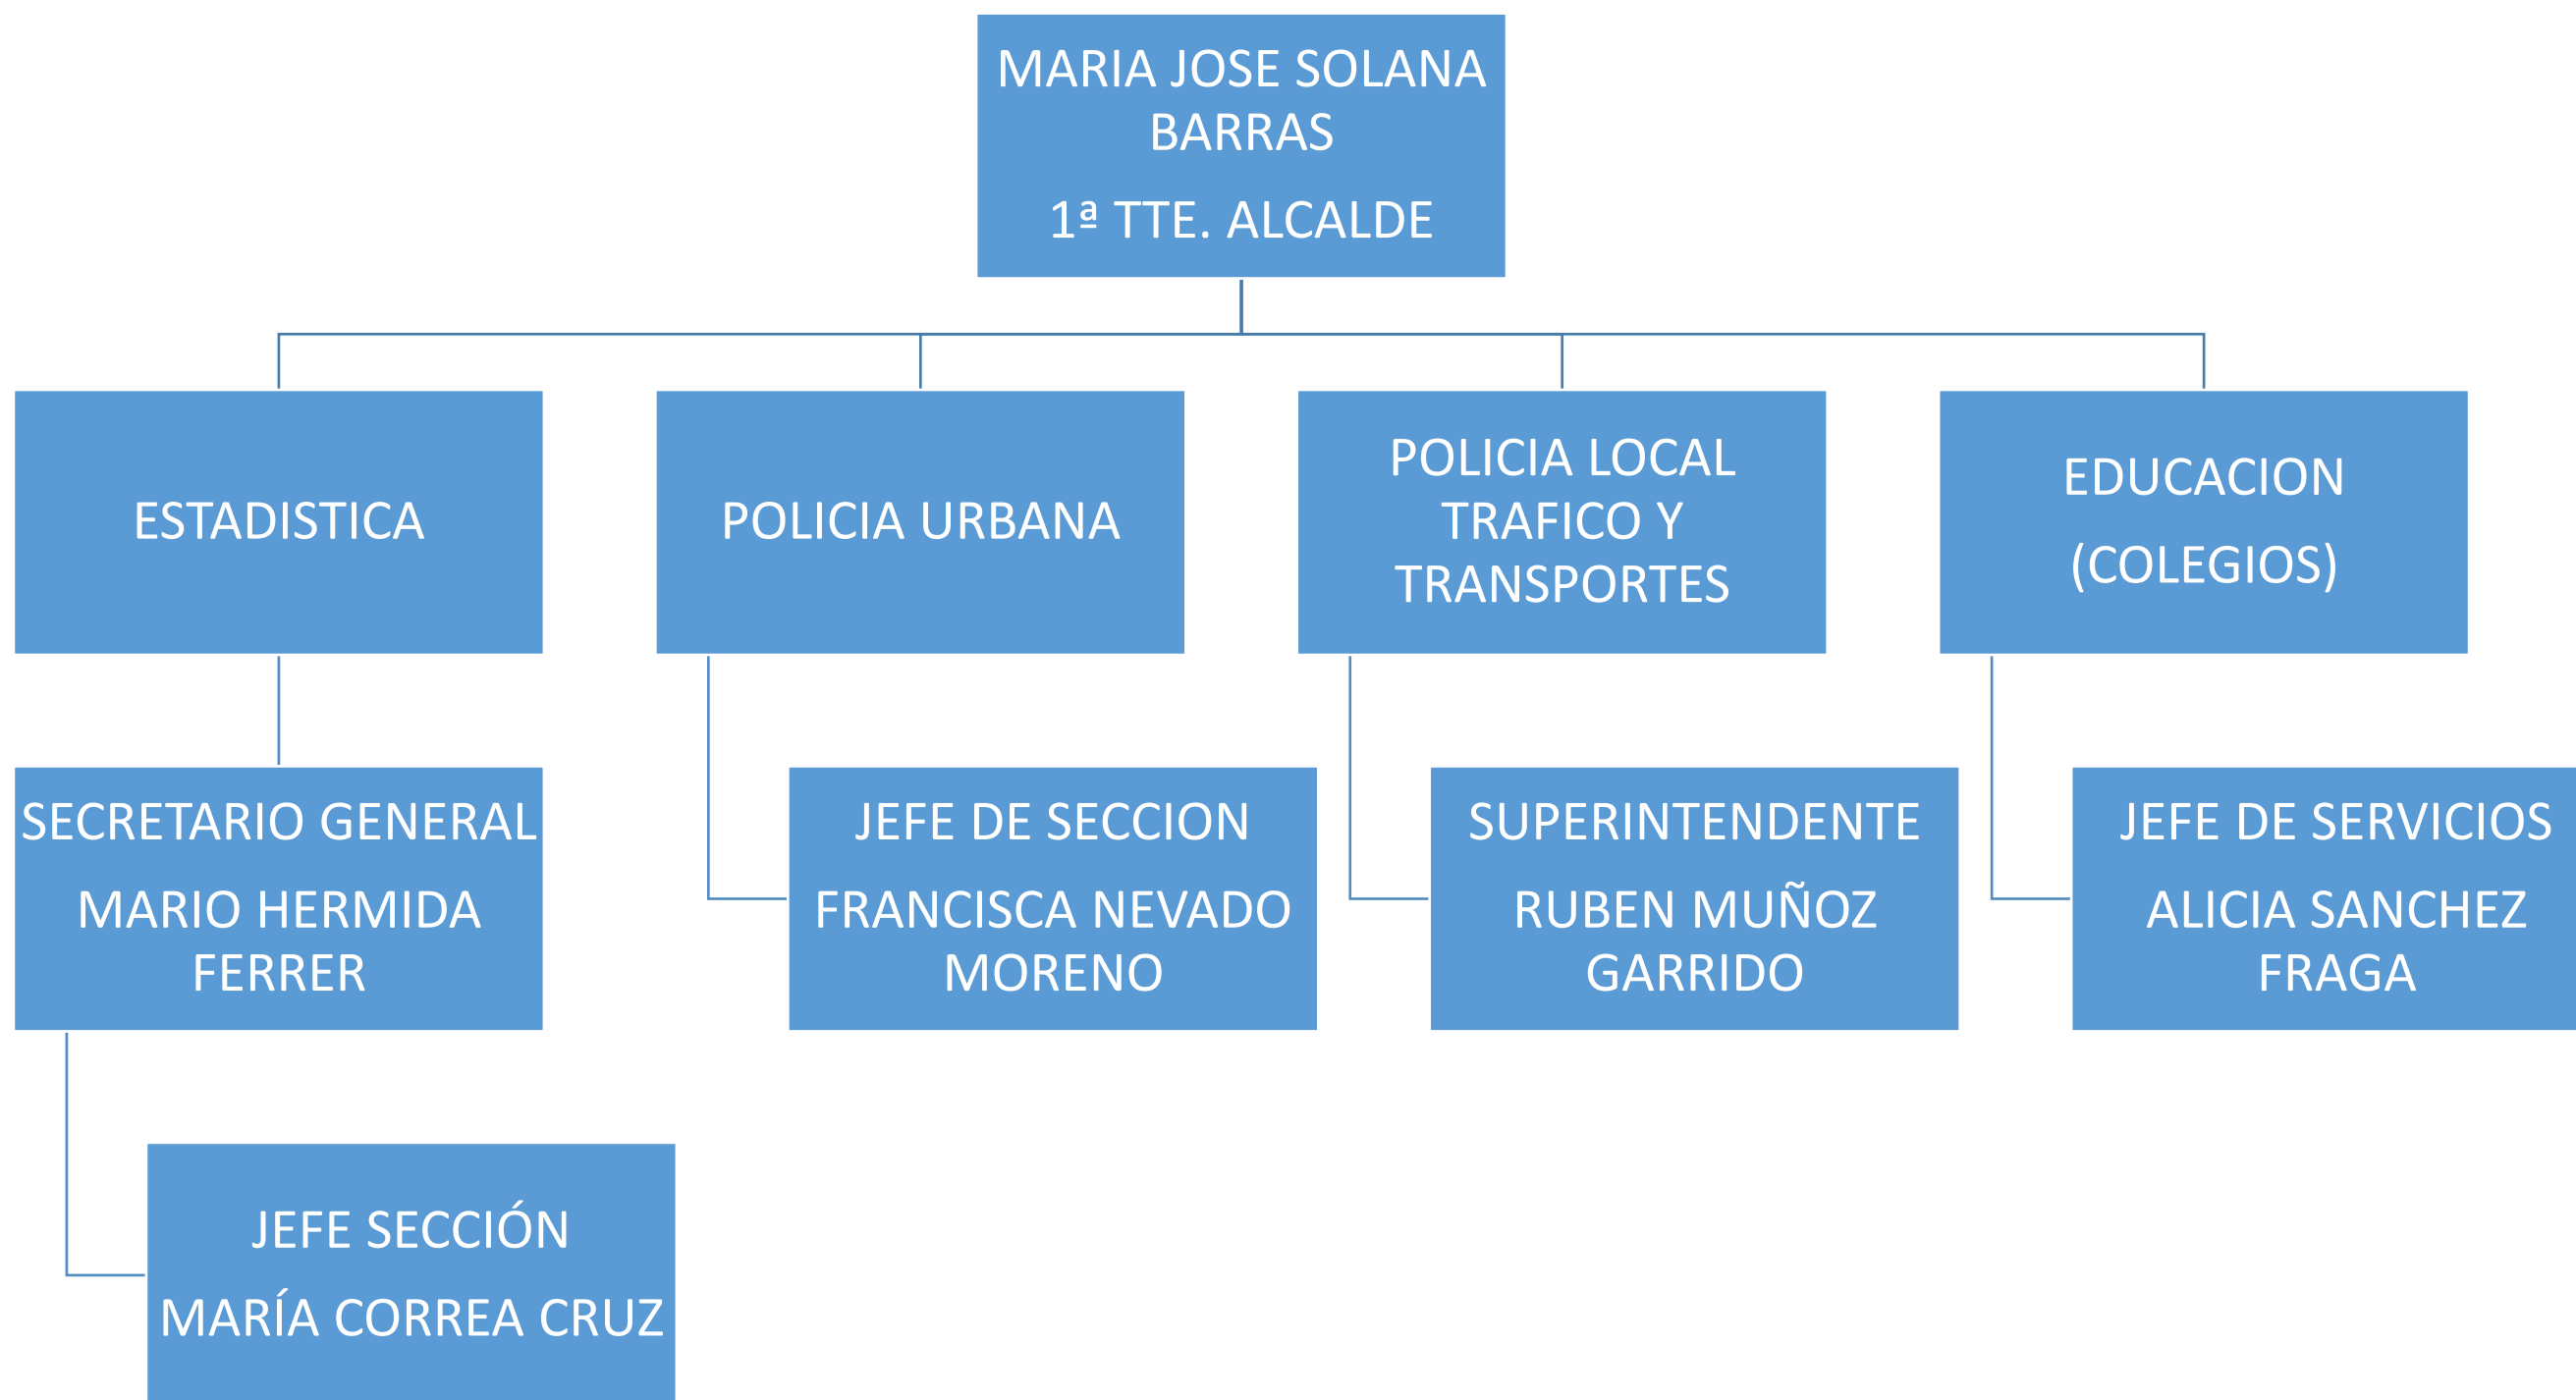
MARIA JOSE SOLANA BARRAS

1ª TTE. ALCALDE

ESTADISTICA

POLICIA URBANA

POLICIA LOCAL TRAFICO Y TRANSPORTES

EDUCACION

(COLEGIOS)

SECRETARIO GENERAL

MARIO HERMIDA FERRER

JEFE DE SECCION

FRANCISCA NEVADO MORENO

SUPERINTENDENTE

RUBEN MUÑOZ GARRIDO

JEFE DE SERVICIOS

ALICIA SANCHEZ FRAGA

JEFE SECCIÓN

MARÍA CORREA CRUZ